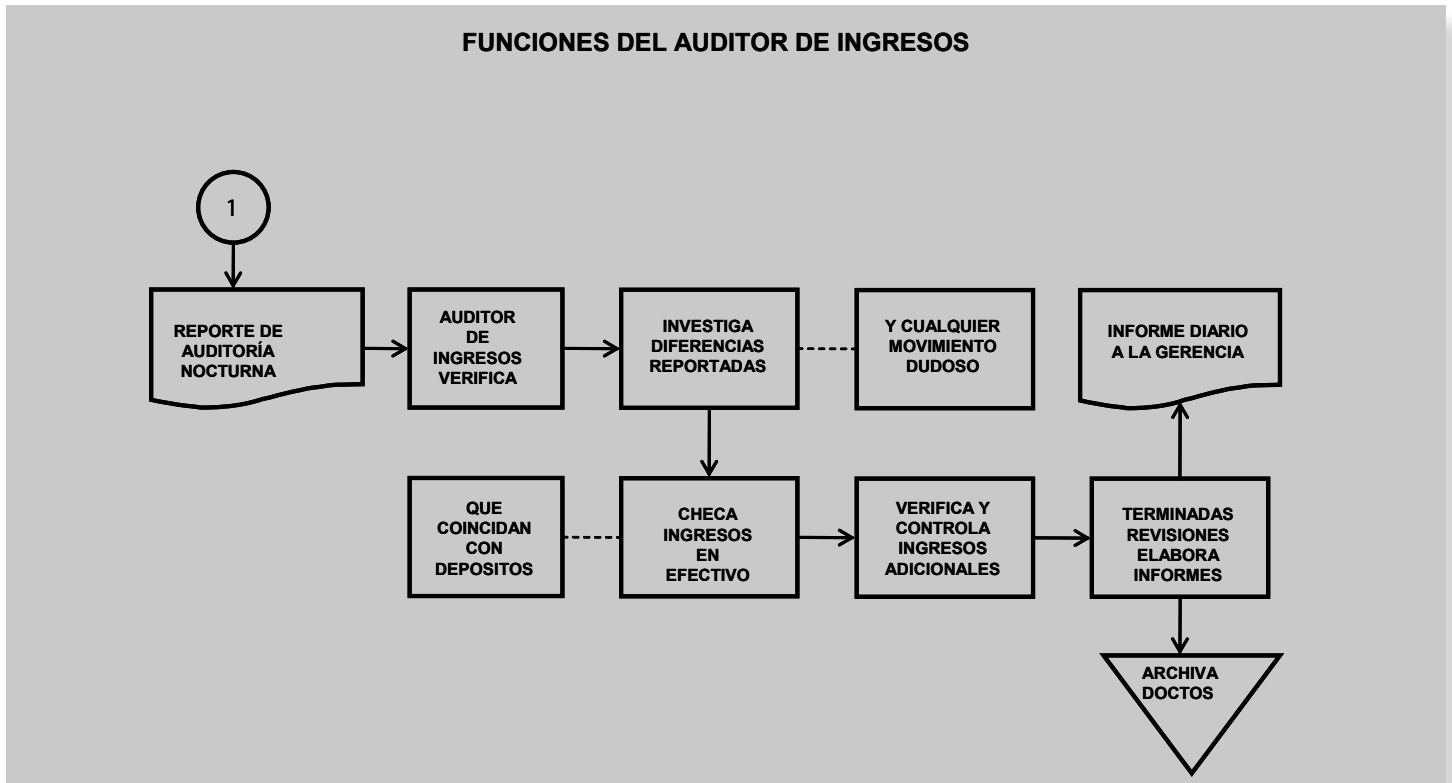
FUNCIONES DEL AUDITOR DE INGRESOS

1

REPORTE DE AUDITORÍA NOCTURNA

AUDITOR DE INGRESOS VERIFICA

INVESTIGA DIFERENCIAS REPORTADAS

Y CUALQUIER MOVIMIENTO DUDOSO

INFORME DIARIO A LA GERENCIA

QUE COINCIDAN CON DEPOSITOS

CHECA INGRESOS EN EFECTIVO

VERIFICA Y CONTROLA INGRESOS ADICIONALES

TERMINADAS REVISIONES ELABORA INFORMES

ARCHIVA DOCTOS